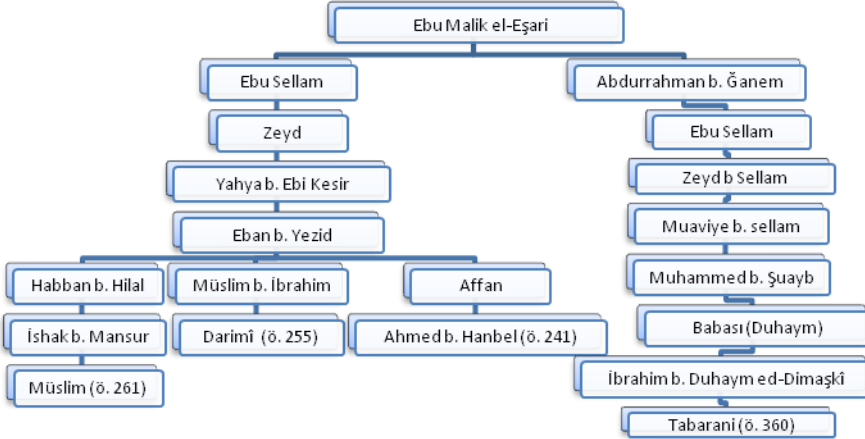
Ebu Malik el-Eşari

Ebu Sellam

Zeyd

Yahya b. Ebi Kesir

Eban b. Yezid

Habban b. Hilal

İshak b. Mansur

Müslim (ö. 261)

Müslim b. İbrahim

Darimî (ö. 255)

Affan

Ahmed b. Hanbel (ö. 241)

Abdurrahman b. Ğanem

Ebu Sellam

Zeyd b Sellam

Muaviye b. sellam

Muhammed b. Şuayb

Babası (Duhaym)

İbrahim b. Duhaym ed-Dimaşkî

Tabarani (ö. 360)